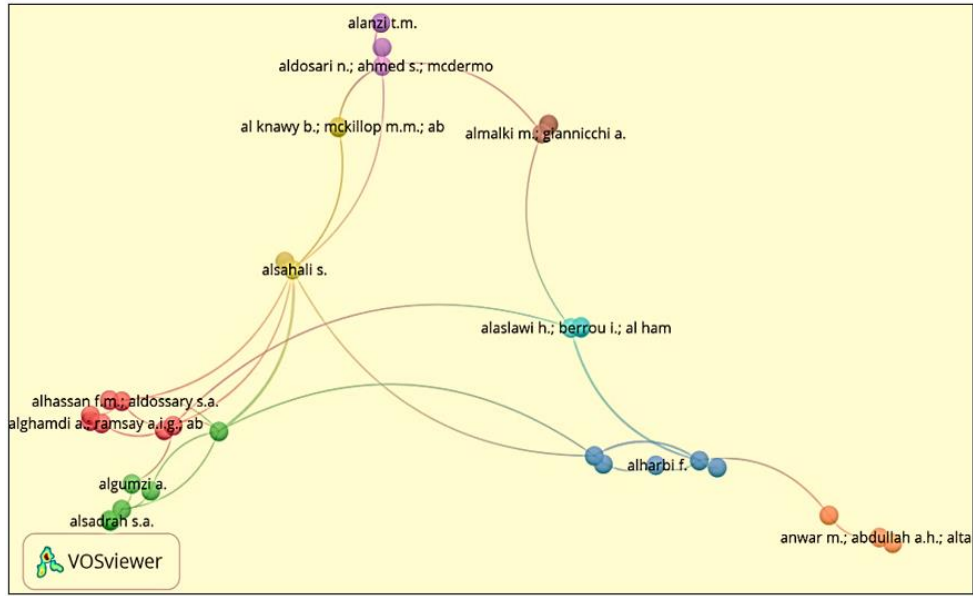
alanzi t.m.
aldosari n.; ahmed s.; mcdermo
al knawy b.; mckillop m.m.; ab
almalki m.; giannicchi a.
alsahali s.
alaslawi h.; berrou i.; al ham
alhassan f.m.; aldossary s.a.
alghamdi a.; ramsay a.i.g.; ab
alharbi f.
algumzi a.
alsadrah s.a.
anwar m.; abdullah a.h.; alta
VOSviewer